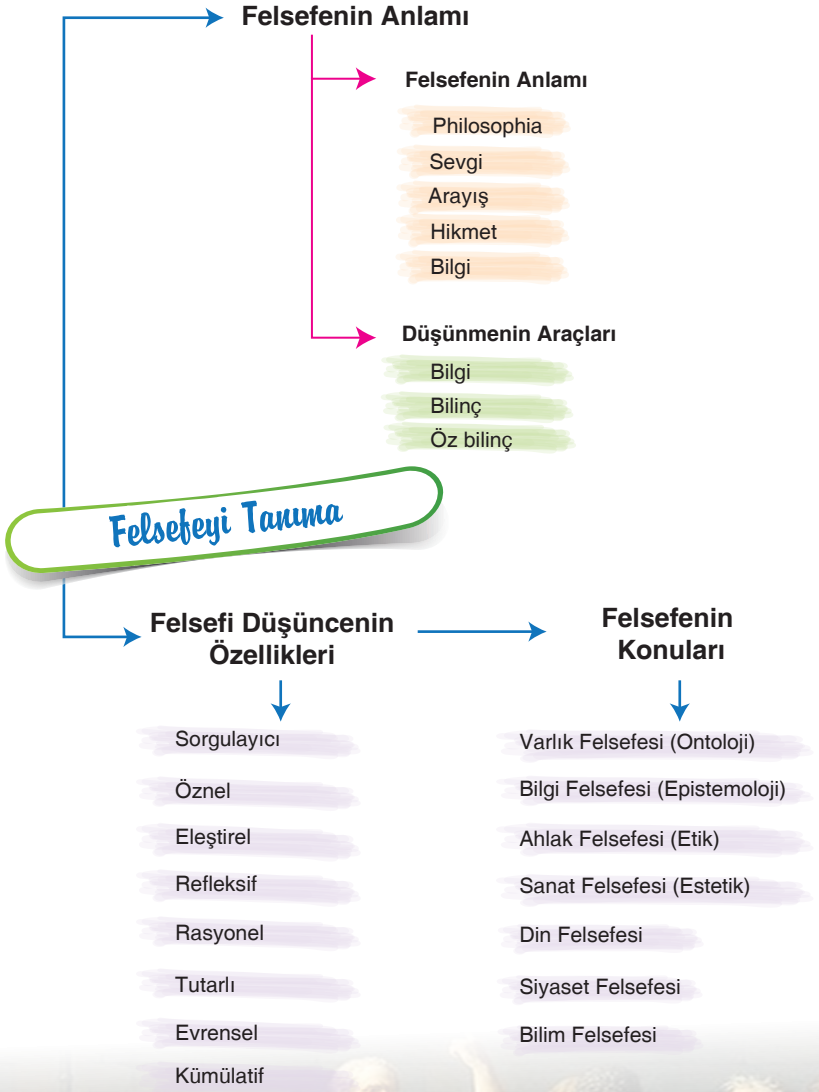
Felsefenin Anlamı

Felsefenin Anlamı

Philosophia

Sevgi

Arayış

Hikmet

Bilgi

Düşünmenin Araçları

Bilgi

Bilinç

Öz bilinç

Felsefeyi Tanıma

Felsefi Düşüncenin Özellikleri

Sorgulayıcı

Öznel

Eleştirel

Refleksif

Rasyonel

Tutarlı

Evrensel

Kümülatif

Felsefenin Konuları

Varlık Felsefesi (Ontoloji)

Bilgi Felsefesi (Epistemoloji)

Ahlak Felsefesi (Etik)

Sanat Felsefesi (Estetik)

Din Felsefesi

Siyaset Felsefesi

Bilim Felsefesi